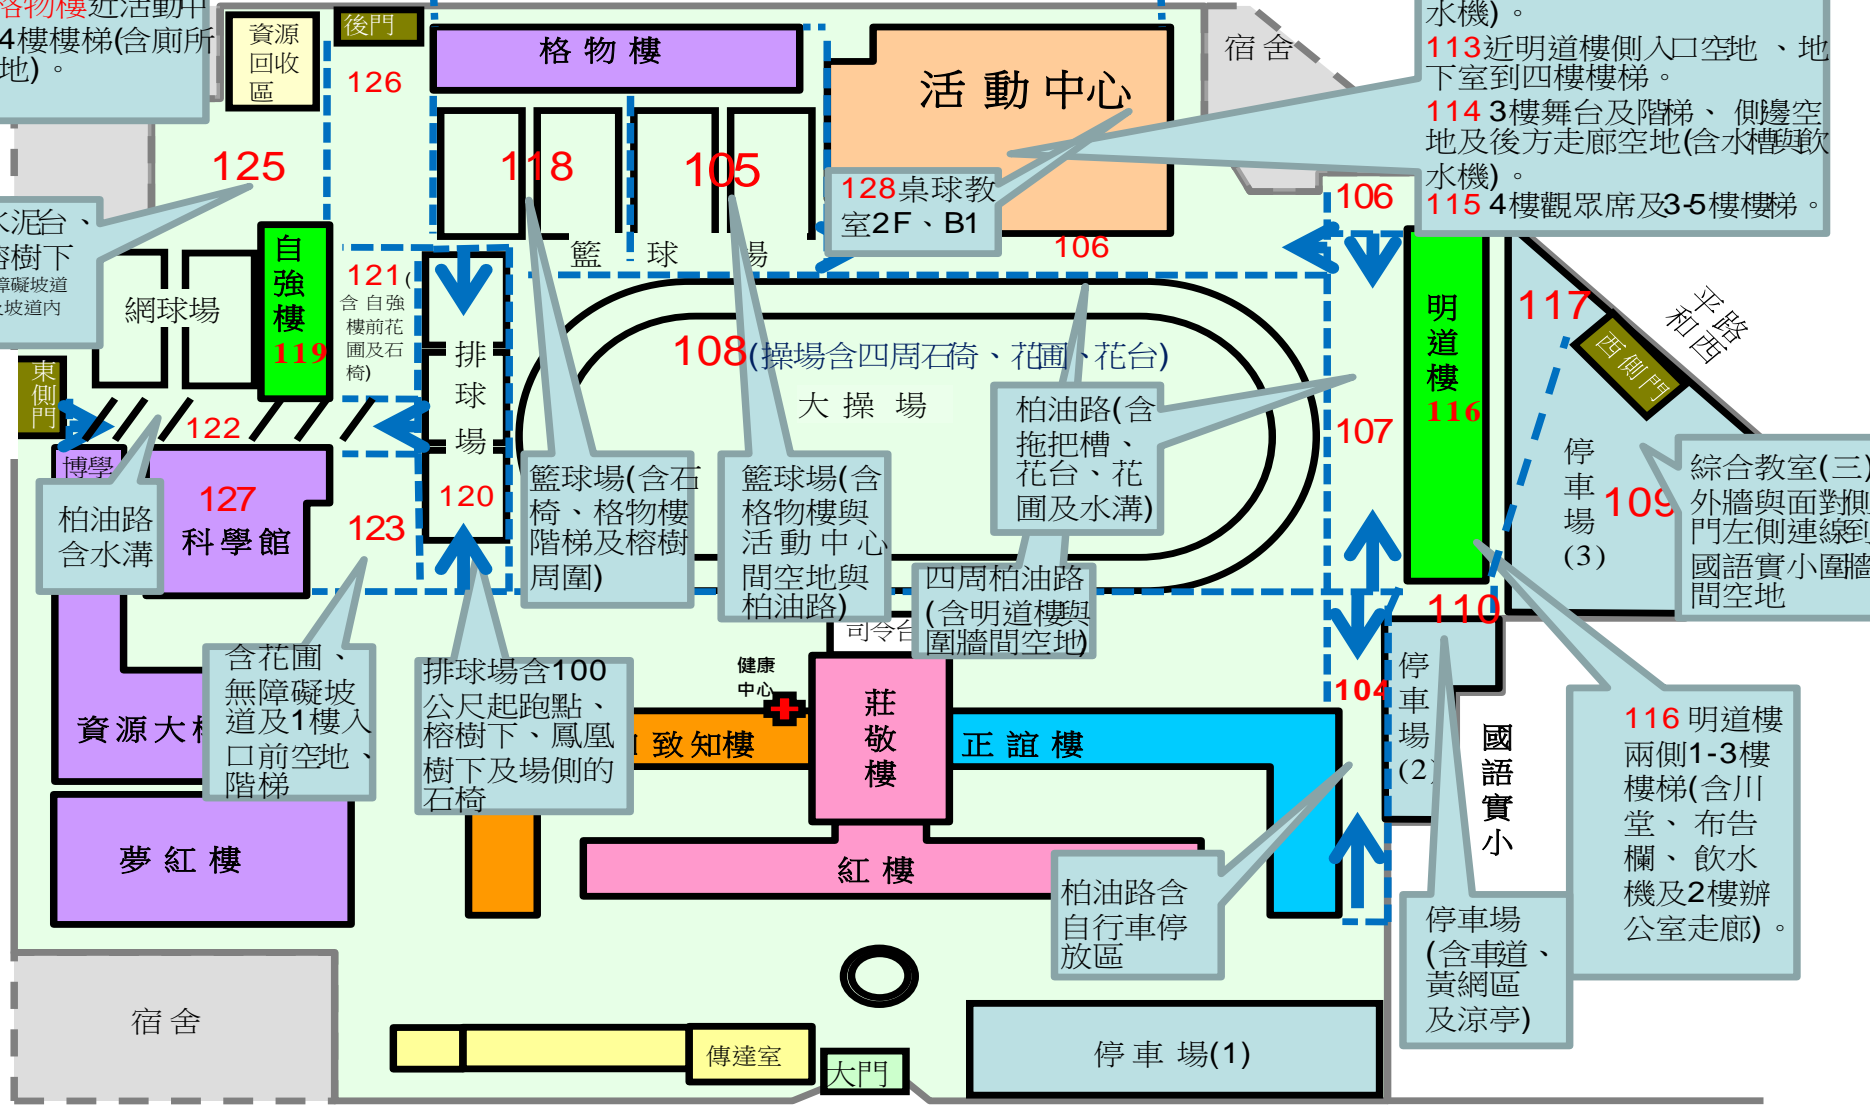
洛物樓近活動中4樓樓梯(含廁所地)。

資源回收區

後門

格 物 樓

活 動 中心

宿 舍

水機)。
113近明道樓側入口空地 、地下室到四樓樓梯。
114 3樓舞台及階梯、 側邊空地及後方走廊空地(含水槽與飲水機)。
115 4樓觀眾席及3-5樓樓梯。

126

125

118

105

128桌球教室2F、B1

106

106

泥台、榕樹下障礙坡道坡道內

網球場

自強樓

119

121(含 自強樓前花圃及石椅)

籃 球 場

排球場

108(操場含四周石椅、花圃、花台)

大 操 場

明道樓

116

117

西側門

平路和西

東側門

122

博學

127 科學館

柏油路含水溝

123

120

籃球場(含石椅、格物樓階梯及榕樹周圍)

籃球場(含格物樓與活動中心間空地與柏油路)

柏油路(含拖把槽、花台、花圃及水溝)

四周柏油路(含明道樓與圍牆間空地)

107

停車場(3)

109

綜合教室(三)外牆與面對側門左側連線到國語實小圍牆間空地

110

司令台

健康中心

莊敬樓

含花圃、無障礙坡道及1樓入口前空地、階梯

資源大樓

排球場含100公尺起跑點、榕樹下、鳳凰樹下及場側的石椅

致知樓

正 誼 樓

104

停車場(2)

國語實小

116 明道樓兩側1-3樓樓梯(含川堂、布告欄、飲水機及2樓辦公室走廊)。

夢 紅 樓

紅 樓

柏油路含自行車停放區

停車場(含車道、黃網區及涼亭)

宿 舍

傳達室

大門

停 車 場(1)